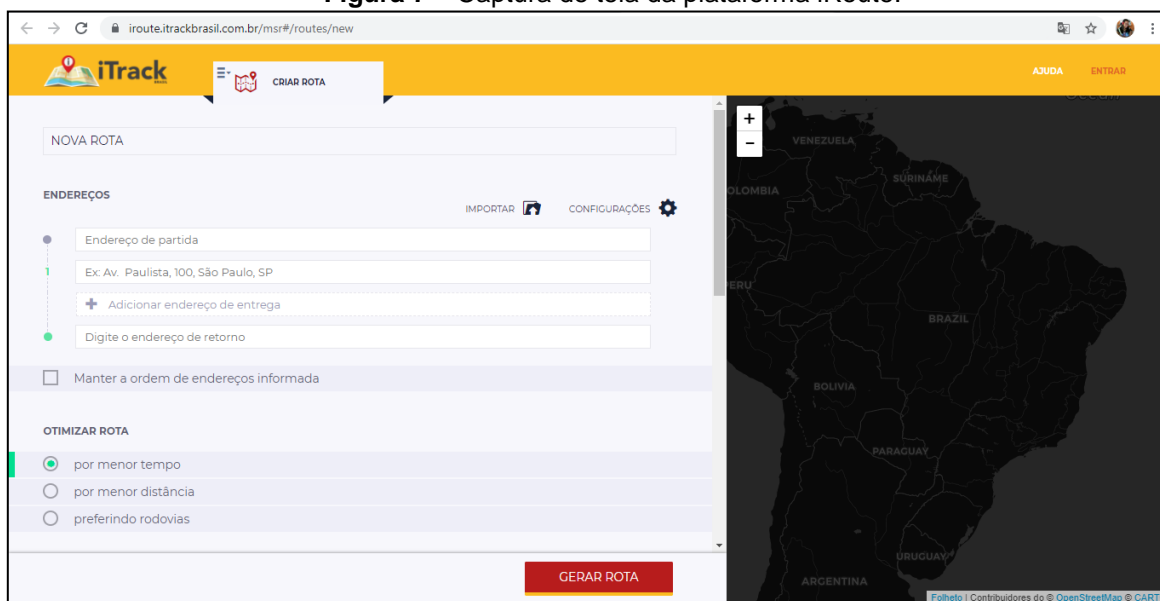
Figura 7 – Captura de tela da plataforma iRoute.

iroute.itrackbrasil.com.br/msr#/routes/new

iTrack
BRASIL

CRIAR ROTA

AJUDA ENTRAR

NOVA ROTA

ENDEREÇOS

IMPORTAR CONFIGURAÇÕES

Endereço de partida

1 Ex: Av. Paulista, 100, São Paulo, SP

+ Adicionar endereço de entrega

Digite o endereço de retorno

Manter a ordem de endereços informada

OTIMIZAR ROTA

por menor tempo

por menor distância

preferindo rodovias

GERAR ROTA

+
−

VENEZUELA
SURINAME
COLOMBIA
PERU
BRAZIL
BOLIVIA
PARAGUAY
URUGUAY
ARGENTINA

Folheto | Contribuidores do © OpenStreetMap © CART